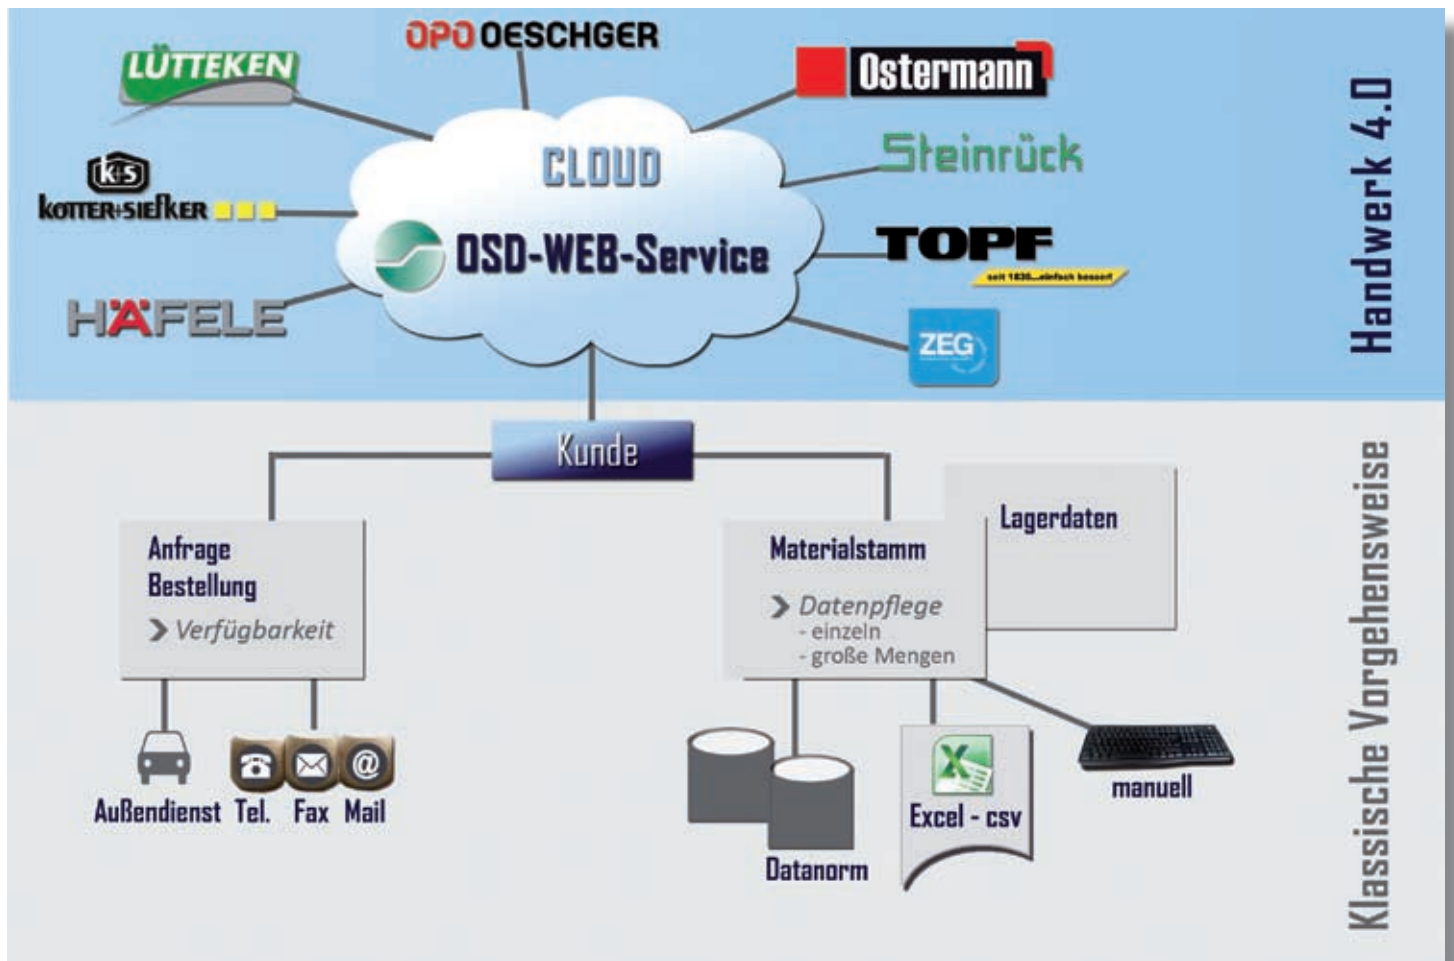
OPO OESCHGER

LÜTTEKEN

Ostermann

Steinrück

K+S
KOTTER+SIEFKER

CLOUD

OSD-WEB-Service

TOPF
seit 1836...einfach besser!

HÄFELE

ZEG

Handwerk 4.0

Kunde

Anfrage
Bestellung
› Verfügbarkeit

Außendienst Tel. Fax Mail

Materialstamm
› Datenpflege
- einzeln
- große Mengen

Lagerdaten

Datanorm

Excel - csv

manuell

Klassische Vorgehensweise